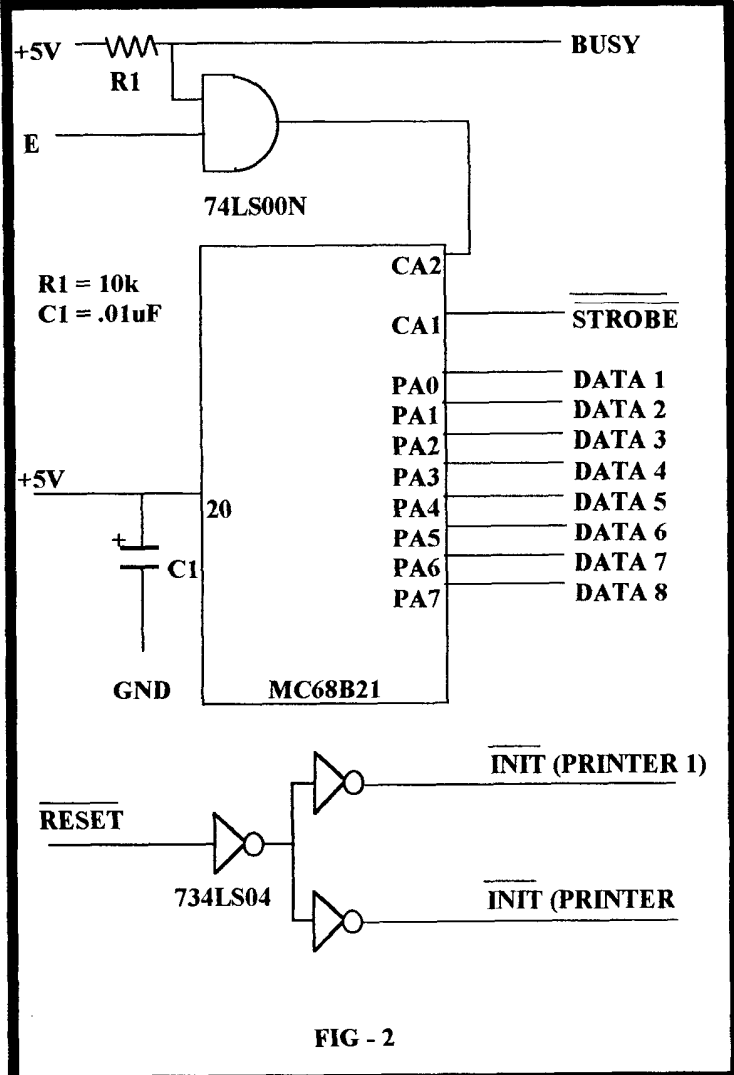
+5V

R1

BUSY

E

74LS00N

R1 = 10k
C1 = .01uF

CA2

CA1

$\overline{\text{STROBE}}$

PA0
PA1
PA2
PA3
PA4
PA5
PA6
PA7

DATA 1
DATA 2
DATA 3
DATA 4
DATA 5
DATA 6
DATA 7
DATA 8

+5V

20

+

C1

GND

MC68B21

$\overline{\text{RESET}}$

734LS04

$\overline{\text{INIT}}$ (PRINTER 1)

$\overline{\text{INIT}}$ (PRINTER

FIG - 2